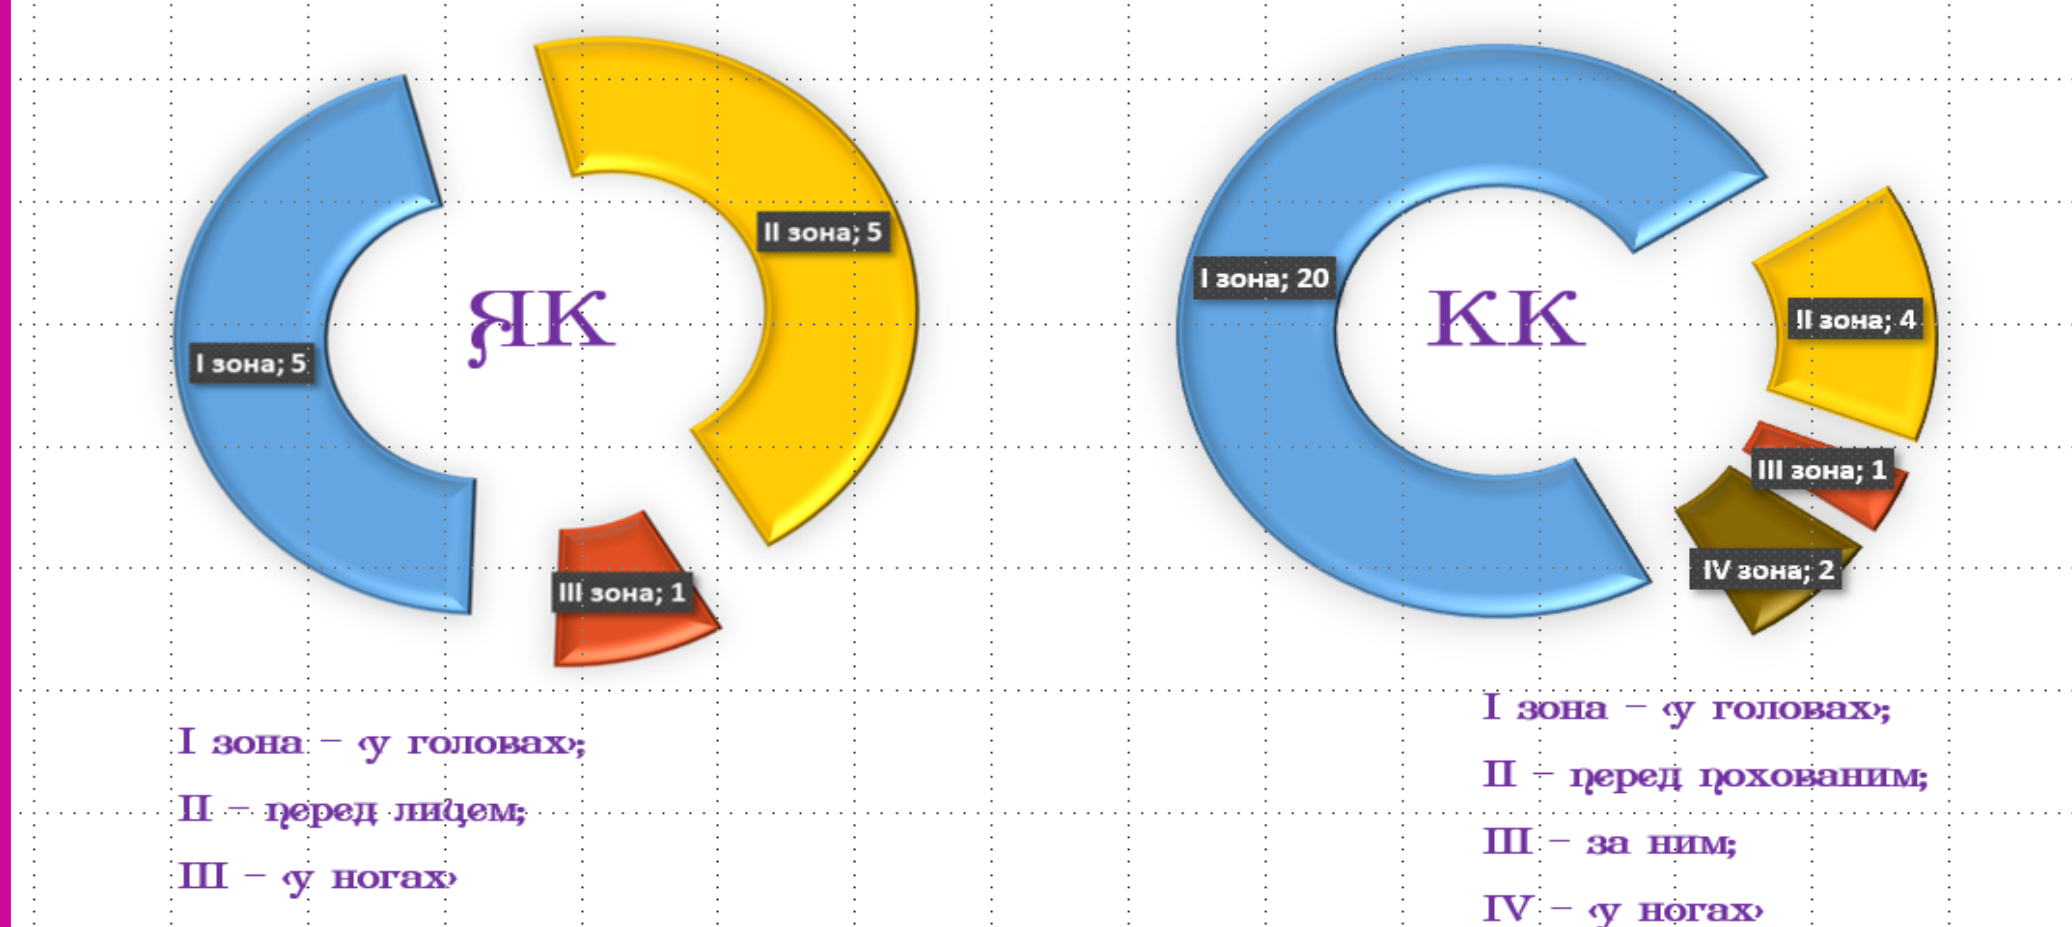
II зона; 5

ЯК

I зона; 5

III зона; 1

I зона – «у головах»;

II – перед лицем;

III – «у ногах»

I зона; 20

КК

II зона; 4

III зона; 1

IV зона; 2

I зона – «у головах»;

II – перед похованим;

III – за ним;

IV – «у ногах»